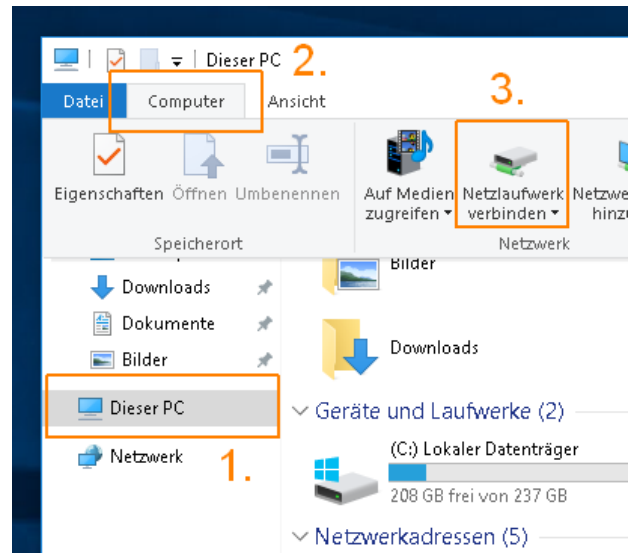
Dieser PC 2.

Datei Computer Ansicht

3.

Eigenschaften Öffnen Umbenennen

Speicherort

Auf Medien zugreifen

Netzlaufwerk verbinden

Netzwe hinzu

Netzwerk

Downloads

Dokumente

Bilder

Dieser PC

Netzwerk

1.

Bilder

Downloads

Geräte und Laufwerke (2)

(C:) Lokaler Datenträger

208 GB frei von 237 GB

Netzwerkadressen (5)